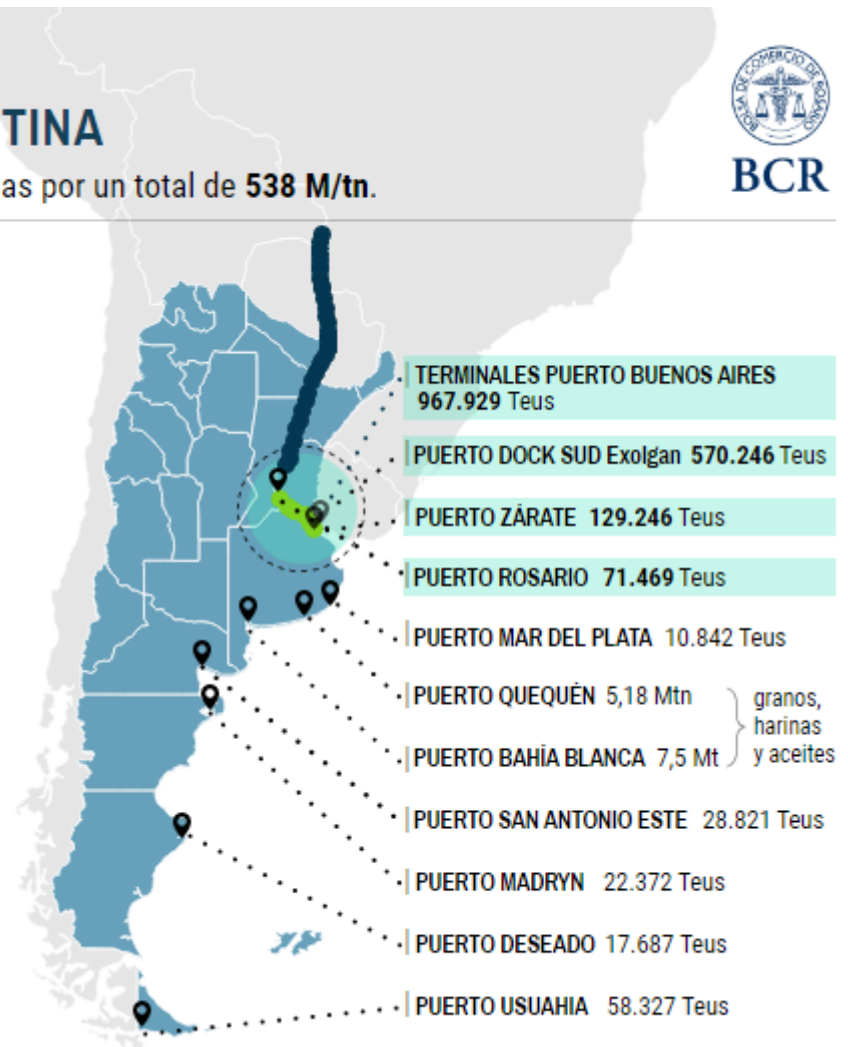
TINA

as por un total de **538 M/tn**.

BOLSA DE COMERCIO DE ROSARIO

BCR

TERMINALES PUERTO BUENOS AIRES 967.929 Teus

PUERTO DOCK SUD Exolgan 570.246 Teus

PUERTO ZÁRATE 129.246 Teus

PUERTO ROSARIO 71.469 Teus

PUERTO MAR DEL PLATA 10.842 Teus

PUERTO QUEQUÉN 5,18 Mtn

PUERTO BAHÍA BLANCA 7,5 Mt

granos, harinas y aceites

PUERTO SAN ANTONIO ESTE 28.821 Teus

PUERTO MADRYN 22.372 Teus

PUERTO DESEADO 17.687 Teus

PUERTO USUAHIA 58.327 Teus